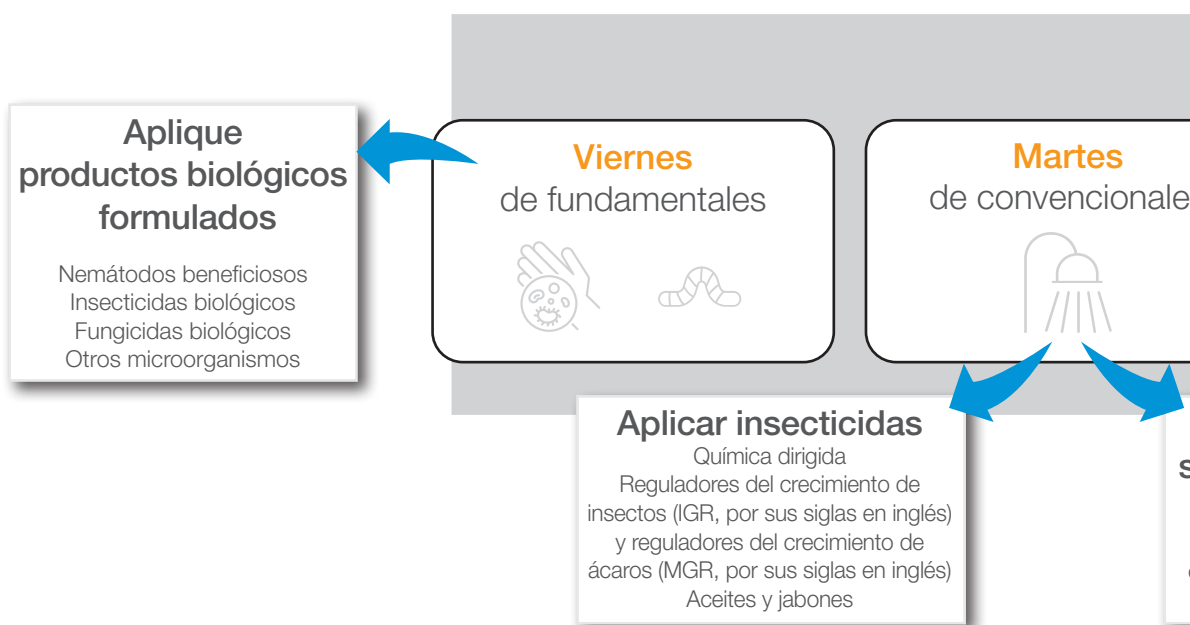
Aplique productos biológicos formulados

Nemátodos beneficiosos
Insecticidas biológicos
Fungicidas biológicos
Otros microorganismos

Viernes
de fundamentales

Martes
de convencionale

Aplicar insecticidas
Química dirigida
Reguladores del crecimiento de insectos (IGR, por sus siglas en inglés) y reguladores del crecimiento de ácaros (MGR, por sus siglas en inglés)
Aceites y jabones

s

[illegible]